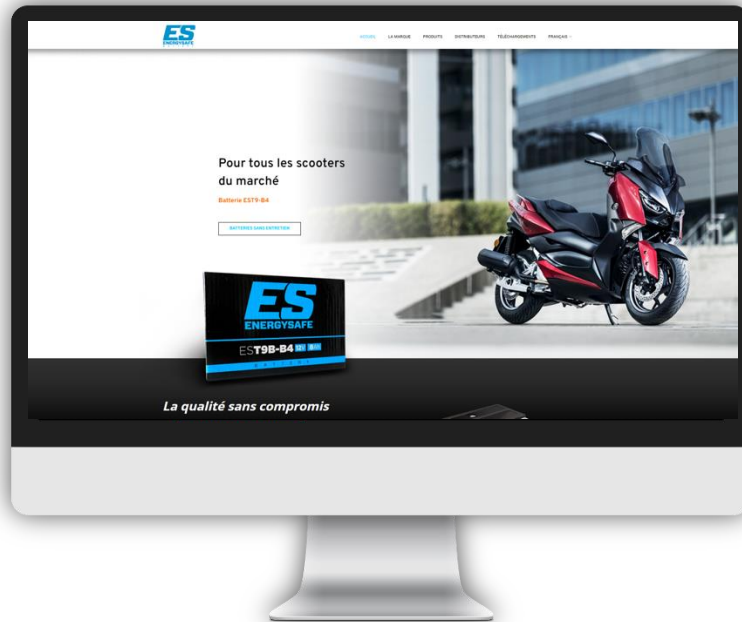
ES
ENERGYSAFE

ACCUEIL LA MARQUE PRODUITS DISTRIBUTEURS TÉLÉCHARGEMENTS FRANÇAIS

Pour tous les scooters du marché

Batterie EST9-B4

BATTERIES SANS ENTRETIEN

ES
ENERGYSAFE
EST9B-B4 12V 8Ah

La qualité sans compromis